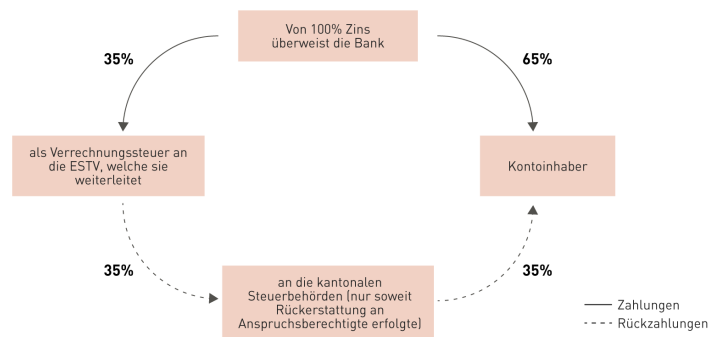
Von 100% Zins überweist die Bank

35%

65%

als Verrechnungssteuer an die ESTV, welche sie weiterleitet

Kontoinhaber

35%

an die kantonalen Steuerbehörden (nur soweit Rückerstattung an Anspruchsberechtigte erfolgte)

35%

Zahlungen
Rückzahlungen